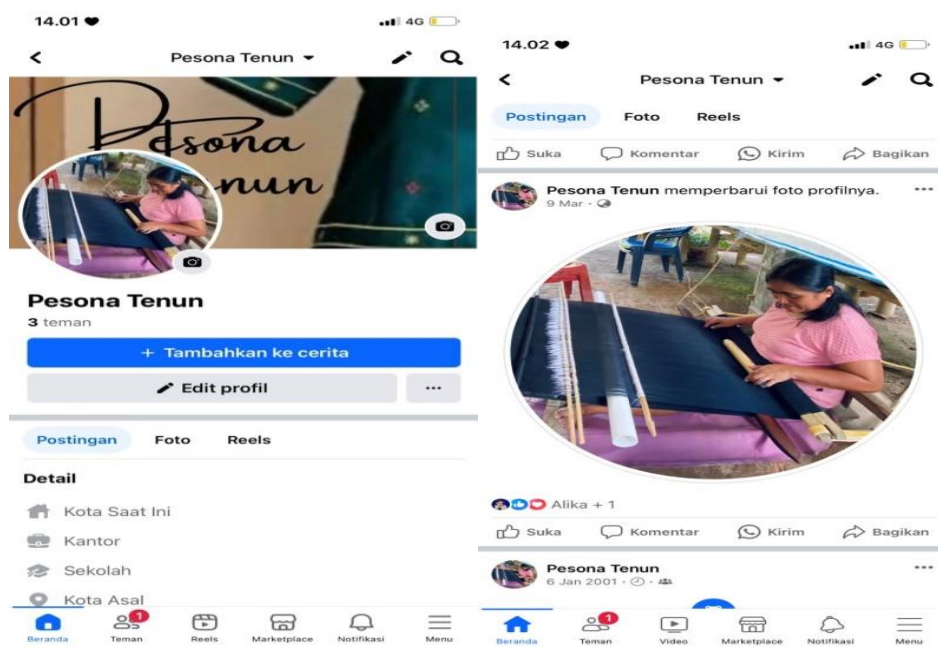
14.01

4G

Pesona Tenun

Pesona Tenun

Pesona Tenun
3 teman

+ Tambahkan ke cerita

Edit profil

...

Postingan Foto Reels

Detail

Kota Saat Ini

Kantor

Sekolah

Kota Asal

Beranda Teman 1 Reels Marketplace Notifikasi Menu

14.02

4G

Pesona Tenun

Postingan Foto Reels

Suka Komentar Kirim Bagikan

Pesona Tenun memperbarui foto profilnya.
9 Mar ·

...

Alika + 1

Suka Komentar Kirim Bagikan

Pesona Tenun
6 Jan 2001 ·

...

Beranda Teman 1 Video Marketplace Notifikasi Menu